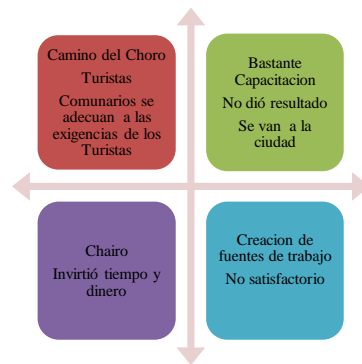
Camino del Choro

Turistas

Comunarios se adecuan a las exigencias de los Turistas

Bastante Capacitacion

No dió resultado

Se van a la ciudad

Chairo

Invirtió tiempo y dinero

Creacion de fuentes de trabajo

No satisfactorio